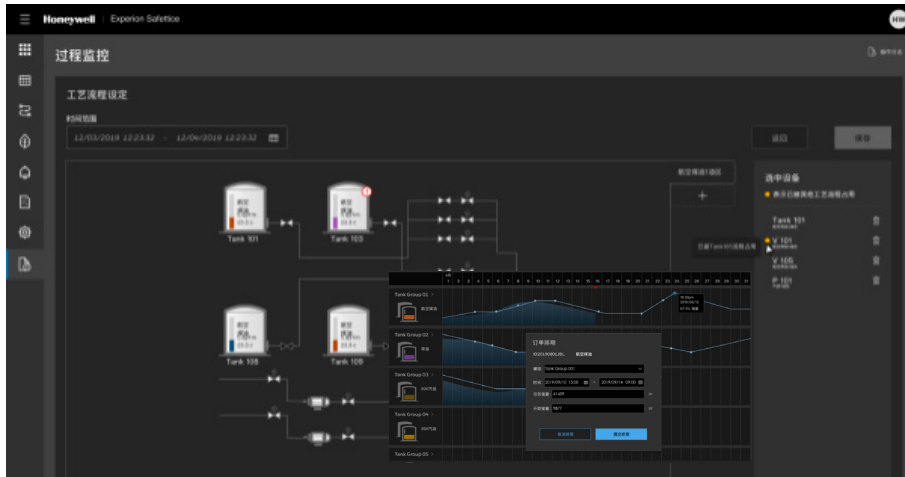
Honeywell | Experion Safetflce

过程监控

工艺流程设定

时间范围

12/03/2019 12:23:32 - 12/06/2019 12:23:32

返回

保存

选中设备

表示已被用在工艺流程占用

Tank 101

V 101

V 105

P 101

Tank 101

Tank 103

Tank 108

Tank 109

Tank Group 01

Tank Group 02

Tank Group 03

Tank Group 04

Tank Group 05

订单排期

取消

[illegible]